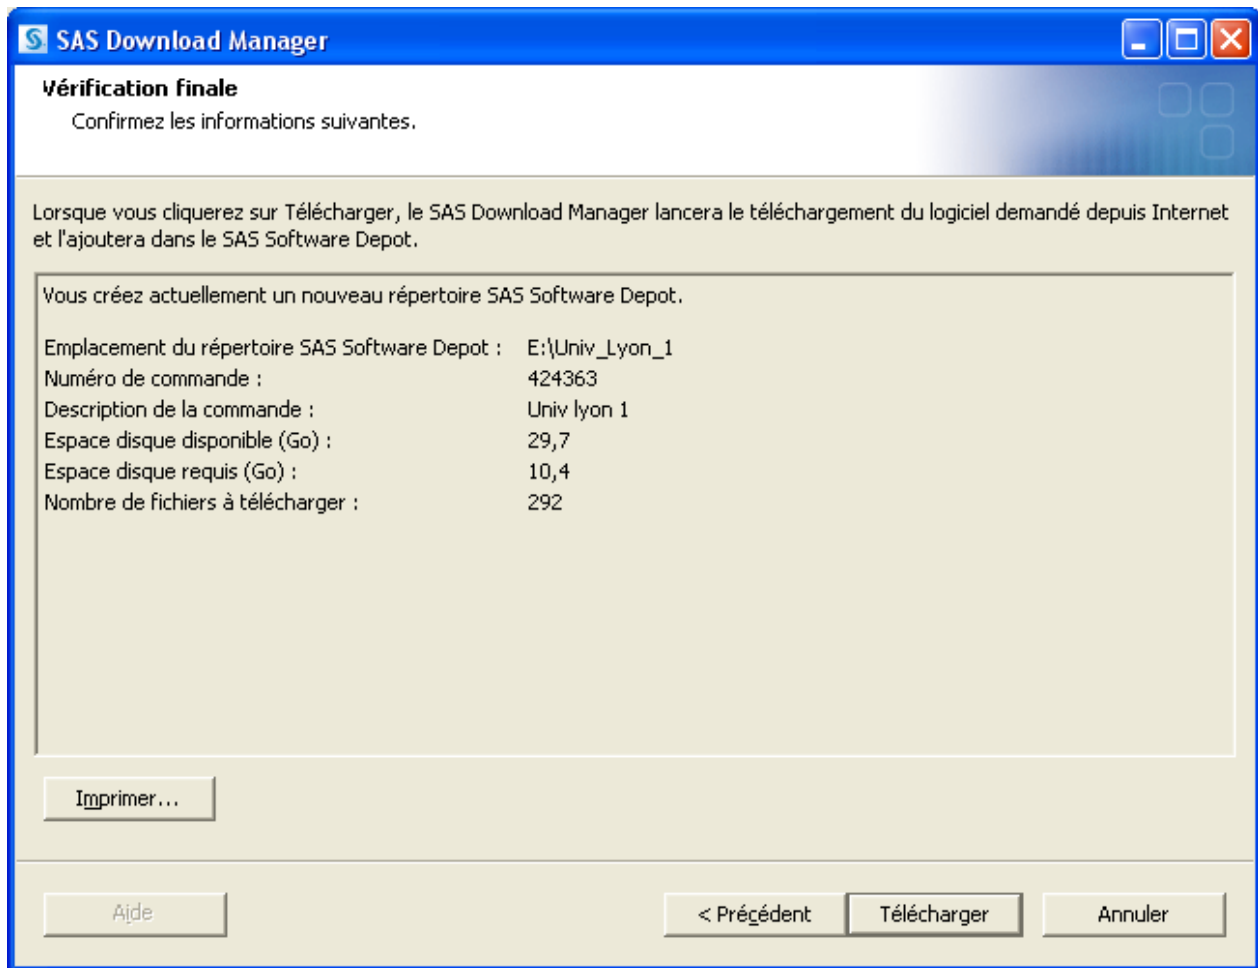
SAS Download Manager

Vérification finale

Confirmez les informations suivantes.

Lorsque vous cliquerez sur Télécharger, le SAS Download Manager lancera le téléchargement du logiciel demandé depuis Internet et l'ajoutera dans le SAS Software Depot.

Vous créez actuellement un nouveau répertoire SAS Software Depot.

| | |
|---|---|
| Emplacement du répertoire SAS Software Depot : | E:\Univ_Lyon_1 |
| Numéro de commande : | 424363 |
| Description de la commande : | Univ lyon 1 |
| Espace disque disponible (Go) : | 29,7 |
| Espace disque requis (Go) : | 10,4 |
| Nombre de fichiers à télécharger : | 292 |

Imprimer...

Aide

< Précédent

Télécharger

Annuler